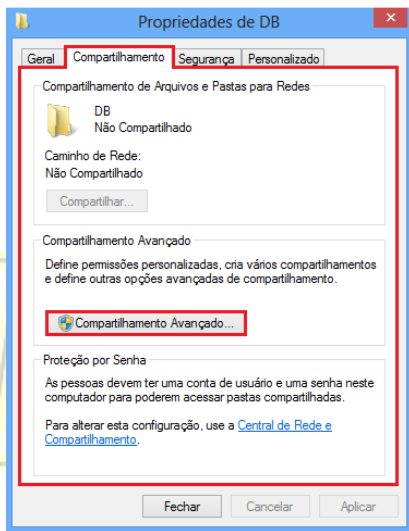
Propriedades de DB

Geral | Compartilhamento | Segurança | Personalizado

Compartilhamento de Arquivos e Pastas para Redes

DB
Não Compartilhado

Caminho de Rede:
Não Compartilhado

Compartilhar...

Compartilhamento Avançado

Define permissões personalizadas, cria vários compartilhamentos e define outras opções avançadas de compartilhamento.

Compartilhamento Avançado...

Proteção por Senha

As pessoas devem ter uma conta de usuário e uma senha neste computador para poderem acessar pastas compartilhadas.

Para alterar esta configuração, use a Central de Rede e Compartilhamento.

Fechar | Cancelar | Aplicar